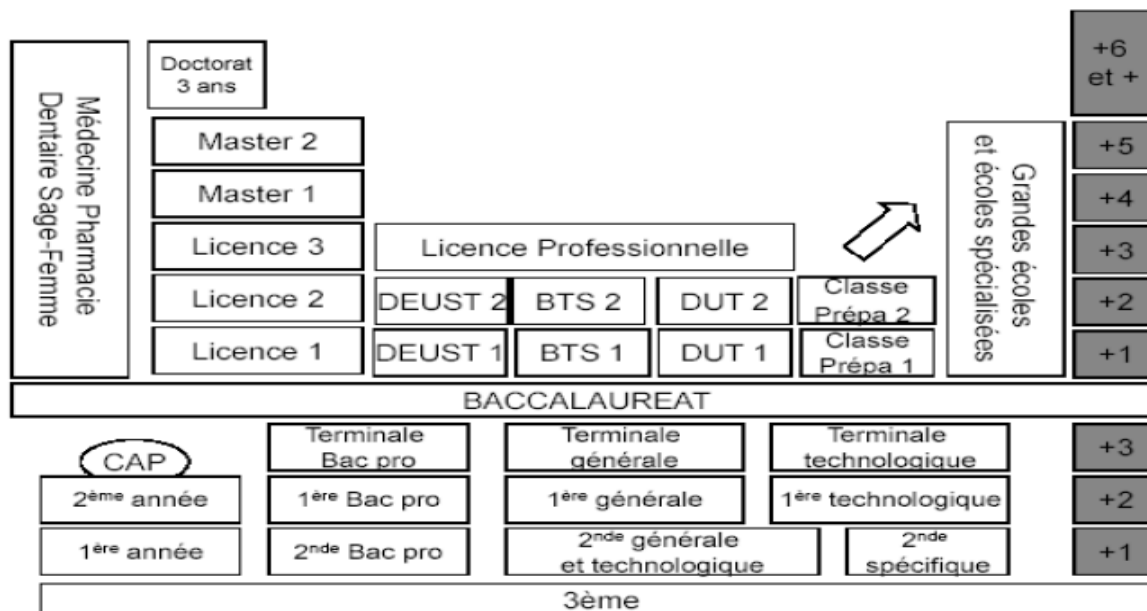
Médecine Pharmacie Dentaire Sage-Femme

Doctorat 3 ans

Master 2

Master 1

Licence 3

Licence 2

Licence 1

Licence Professionnelle

DEUST 2

BTS 2

DUT 2

Classe Prépa 2

DEUST 1

BTS 1

DUT 1

Classe Prépa 1

Grandes écoles et écoles spécialisées

+6 et +

+5

+4

+3

+2

+1

BACCALAUREAT

CAP

Terminale Bac pro

Terminale générale

Terminale technologique

+3

2ème année

1ère Bac pro

1ère générale

1ère technologique

+2

1ère année

2nde Bac pro

2nde générale et technologique

2nde spécifique

+1

3ème